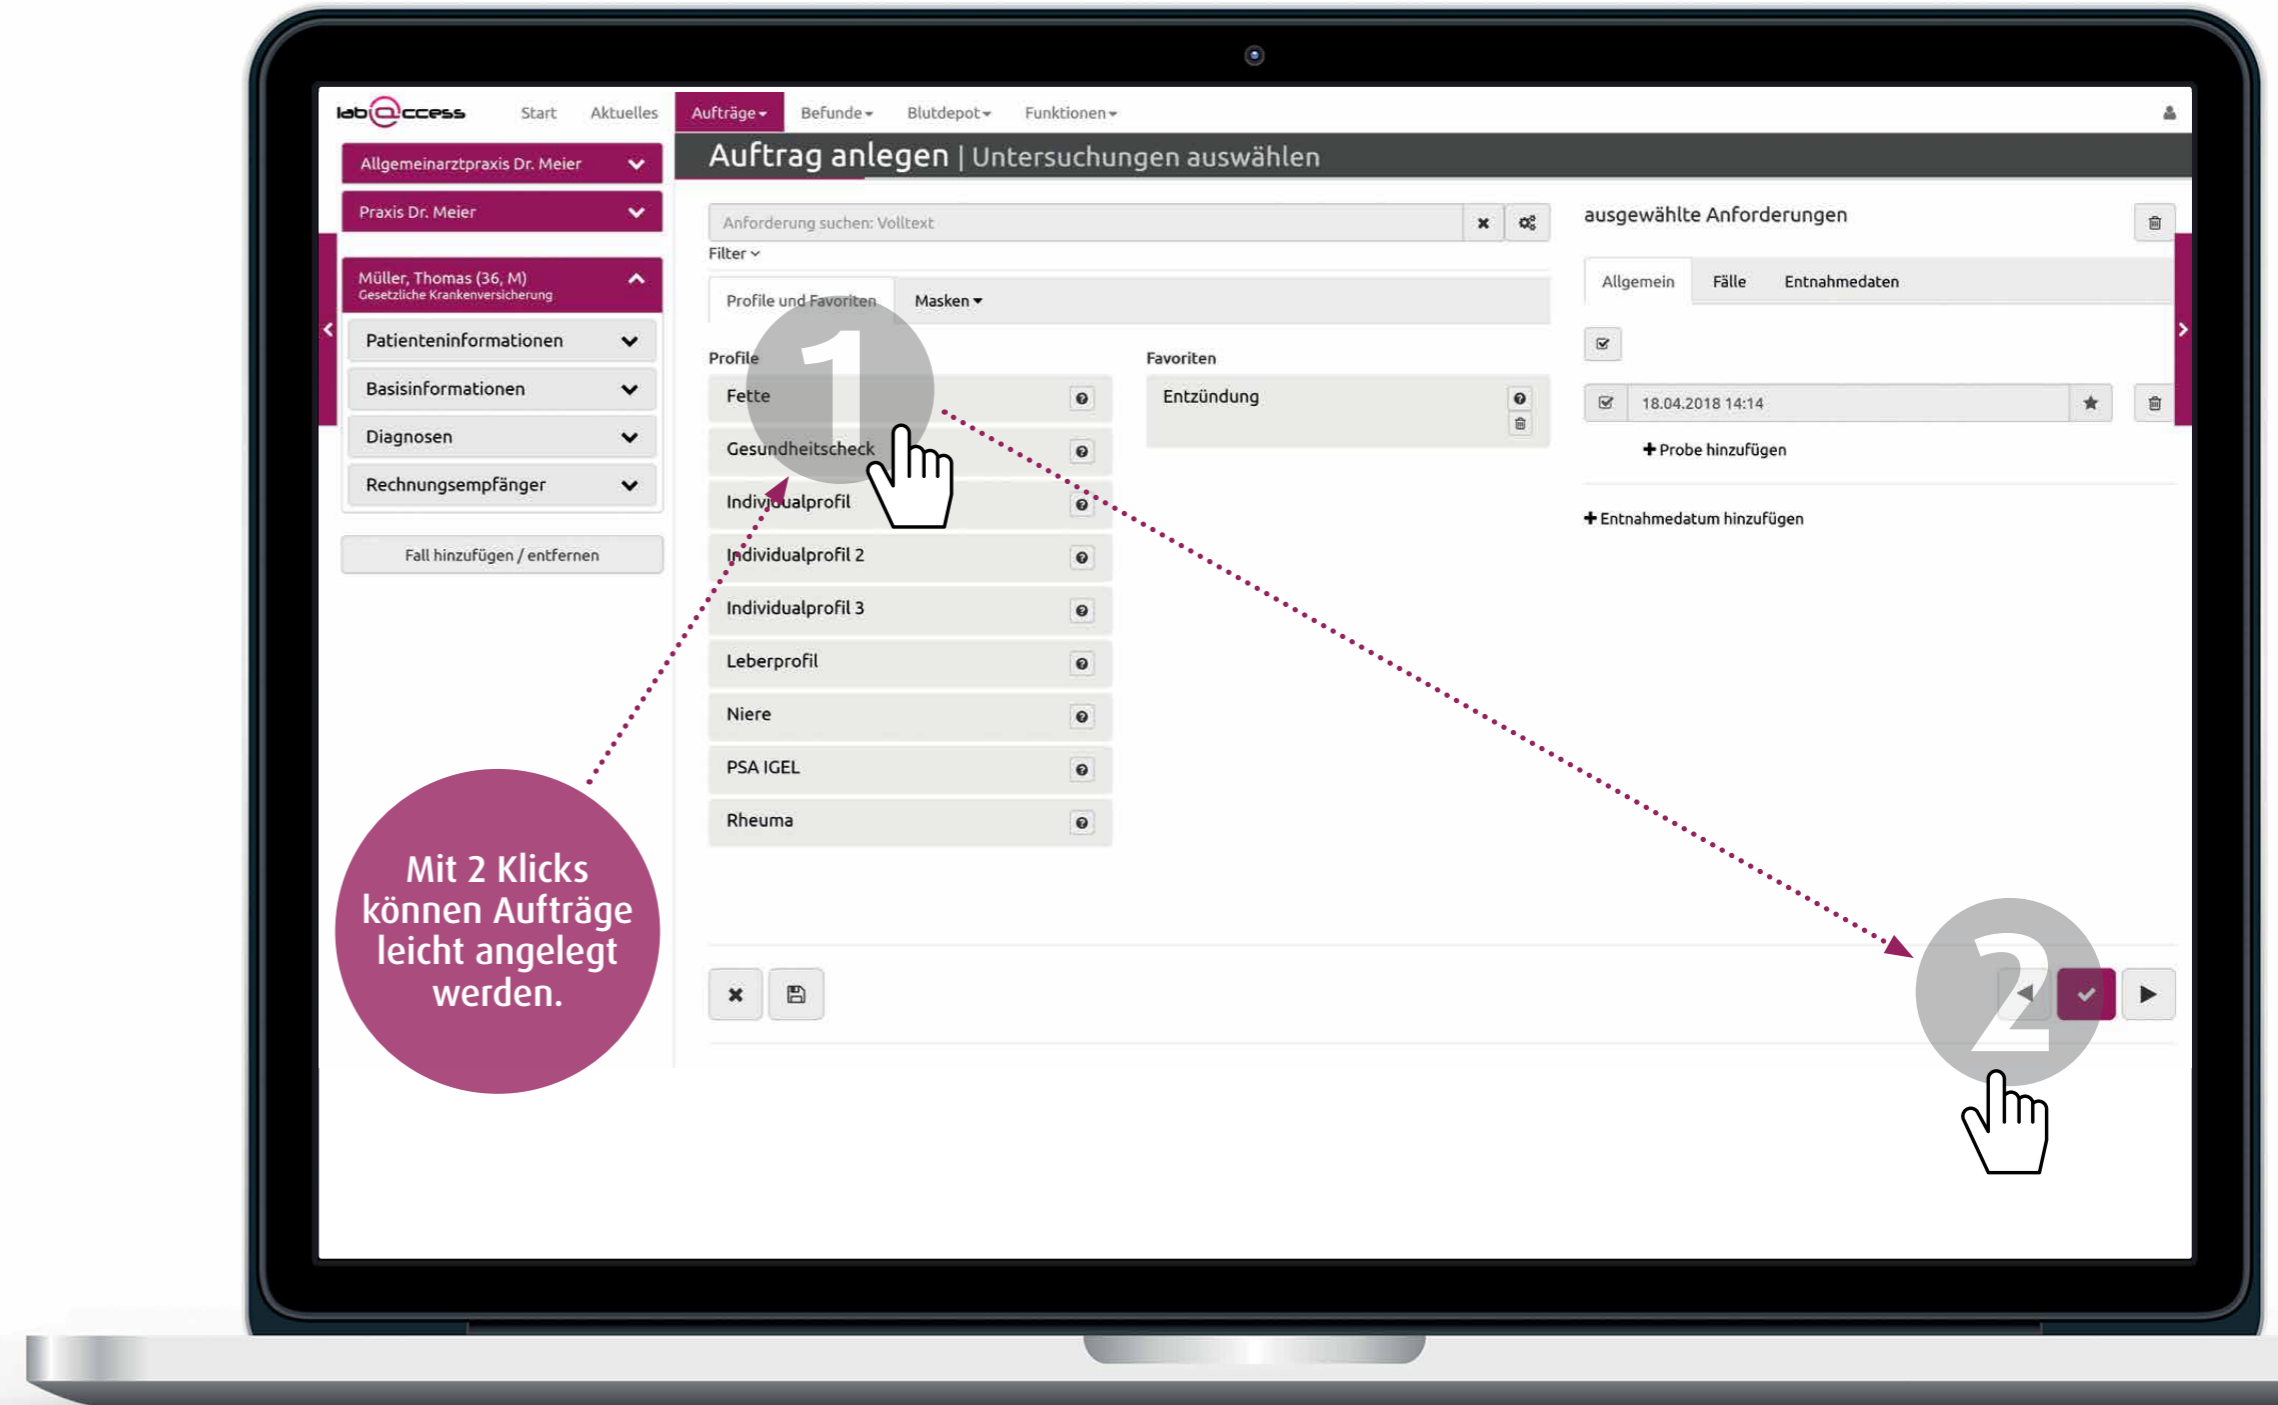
lab@ccess Start Aktuelles Aufträge Befunde Blutdepot Funktionen

Allgemeinarztpraxis Dr. Meier

Praxis Dr. Meier

Müller, Thomas (36, M)
Gesetzliche Krankenversicherung

Patienteninformationen

Basisinformationen

Diagnosen

Rechnungsempfänger

Fall hinzufügen / entfernen

Auftrag anlegen | Untersuchungen auswählen

Anforderung suchen: Volltext

Filter

Profile und Favoriten Masken

Profile

Fette

Gesundheitscheck

Individualprofil

Individualprofil 2

Individualprofil 3

Leberprofil

Niere

PSA IGEL

Rheuma

Favoriten

Entzündung

ausgewählte Anforderungen

Allgemein Fälle Entnahmedaten

18.04.2018 14:14

Probe hinzufügen

Entnahmedatum hinzufügen

1

2

Mit 2 Klicks können Aufträge leicht angelegt werden.